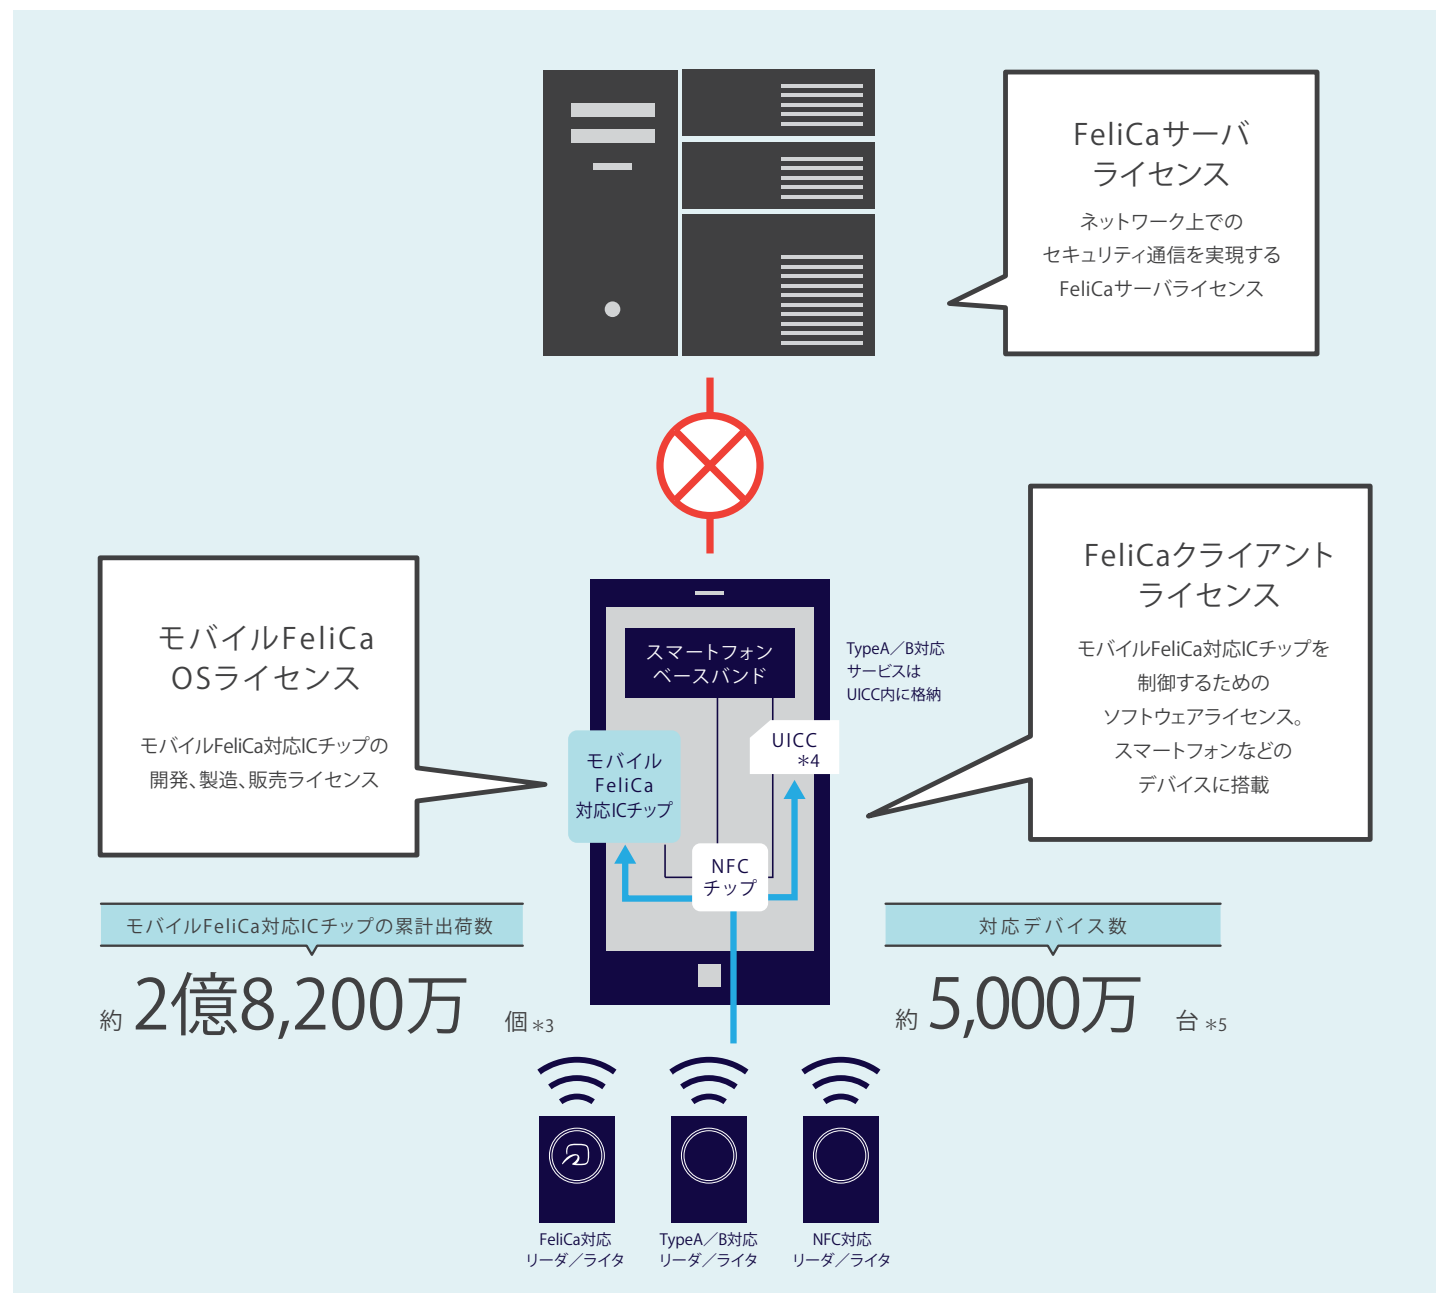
FeliCaサーバ
ライセンス

ネットワーク上での
セキュリティ通信を実現する
FeliCaサーバライセンス

モバイルFeliCa
OSライセンス

モバイルFeliCa対応ICチップの
開発、製造、販売ライセンス

スマートフォン
ベースバンド

TypeA／B対応
サービスは
UICC内に格納

UICC
＊4

モバイル
FeliCa
対応ICチップ

NFC
チップ

FeliCaクライアント
ライセンス

モバイルFeliCa対応ICチップを
制御するための
ソフトウェアライセンス。
スマートフォンなどの
デバイスに搭載

モバイルFeliCa対応ICチップの累計出荷数

約 2億8,200万 個 ＊3

対応デバイス数

約 5,000万 台 ＊5

FeliCa対応
リーダ／ライタ

TypeA／B対応
リーダ／ライタ

NFC対応
リーダ／ライタ